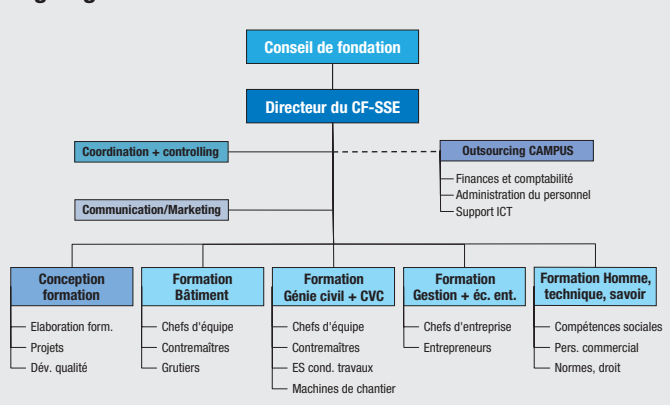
Conseil de fondation

Directeur du CF-SSE

Coordination + controlling

Outsourcing CAMPUS

Finances et comptabilité
Administration du personnel
Support ICT

Communication/Marketing

Conception formation

Elaboration form.
Projets
Dév. qualité

Formation Bâtiment

Chefs d'équipe
Contremaîtres
Grutiers

Formation Génie civil + CVC

Chefs d'équipe
Contremaîtres
ES cond. travaux
Machines de chantier

Formation Gestion + éc. ent.

Chefs d'entreprise
Entrepreneurs

Formation Homme, technique, savoir

Compétences sociales
Pers. commercial
Normes, droit